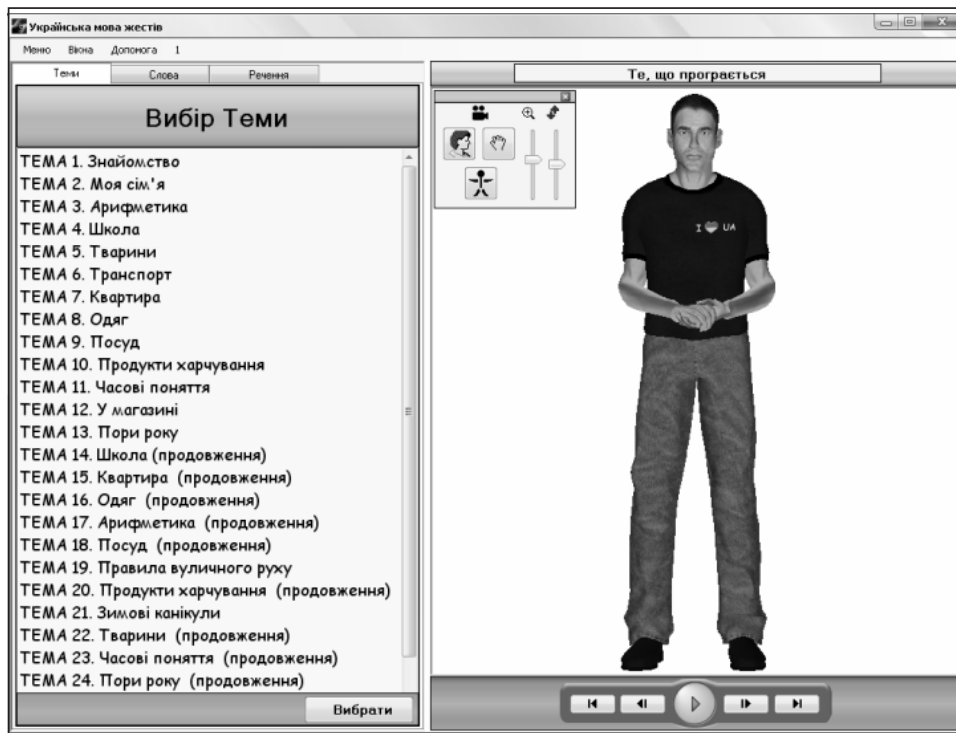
Українська мова жестів

Меню Вікна Допомога 1

Теми Слова Речення

Те, що програється

Вибір Теми

ТЕМА 1. Знайомство
ТЕМА 2. Моя сім'я
ТЕМА 3. Арифметика
ТЕМА 4. Школа
ТЕМА 5. Тварини
ТЕМА 6. Транспорт
ТЕМА 7. Квартира
ТЕМА 8. Одяг
ТЕМА 9. Посуд
ТЕМА 10. Продукти харчування
ТЕМА 11. Часові поняття
ТЕМА 12. У магазині
ТЕМА 13. Пори року
ТЕМА 14. Школа (продовження)
ТЕМА 15. Квартира (продовження)
ТЕМА 16. Одяг (продовження)
ТЕМА 17. Арифметика (продовження)
ТЕМА 18. Посуд (продовження)
ТЕМА 19. Правила вуличного руху
ТЕМА 20. Продукти харчування (продовження)
ТЕМА 21. Зимові канікули
ТЕМА 22. Тварини (продовження)
ТЕМА 23. Часові поняття (продовження)
ТЕМА 24. Пори року (продовження)

Вибрати

I ❤ UA